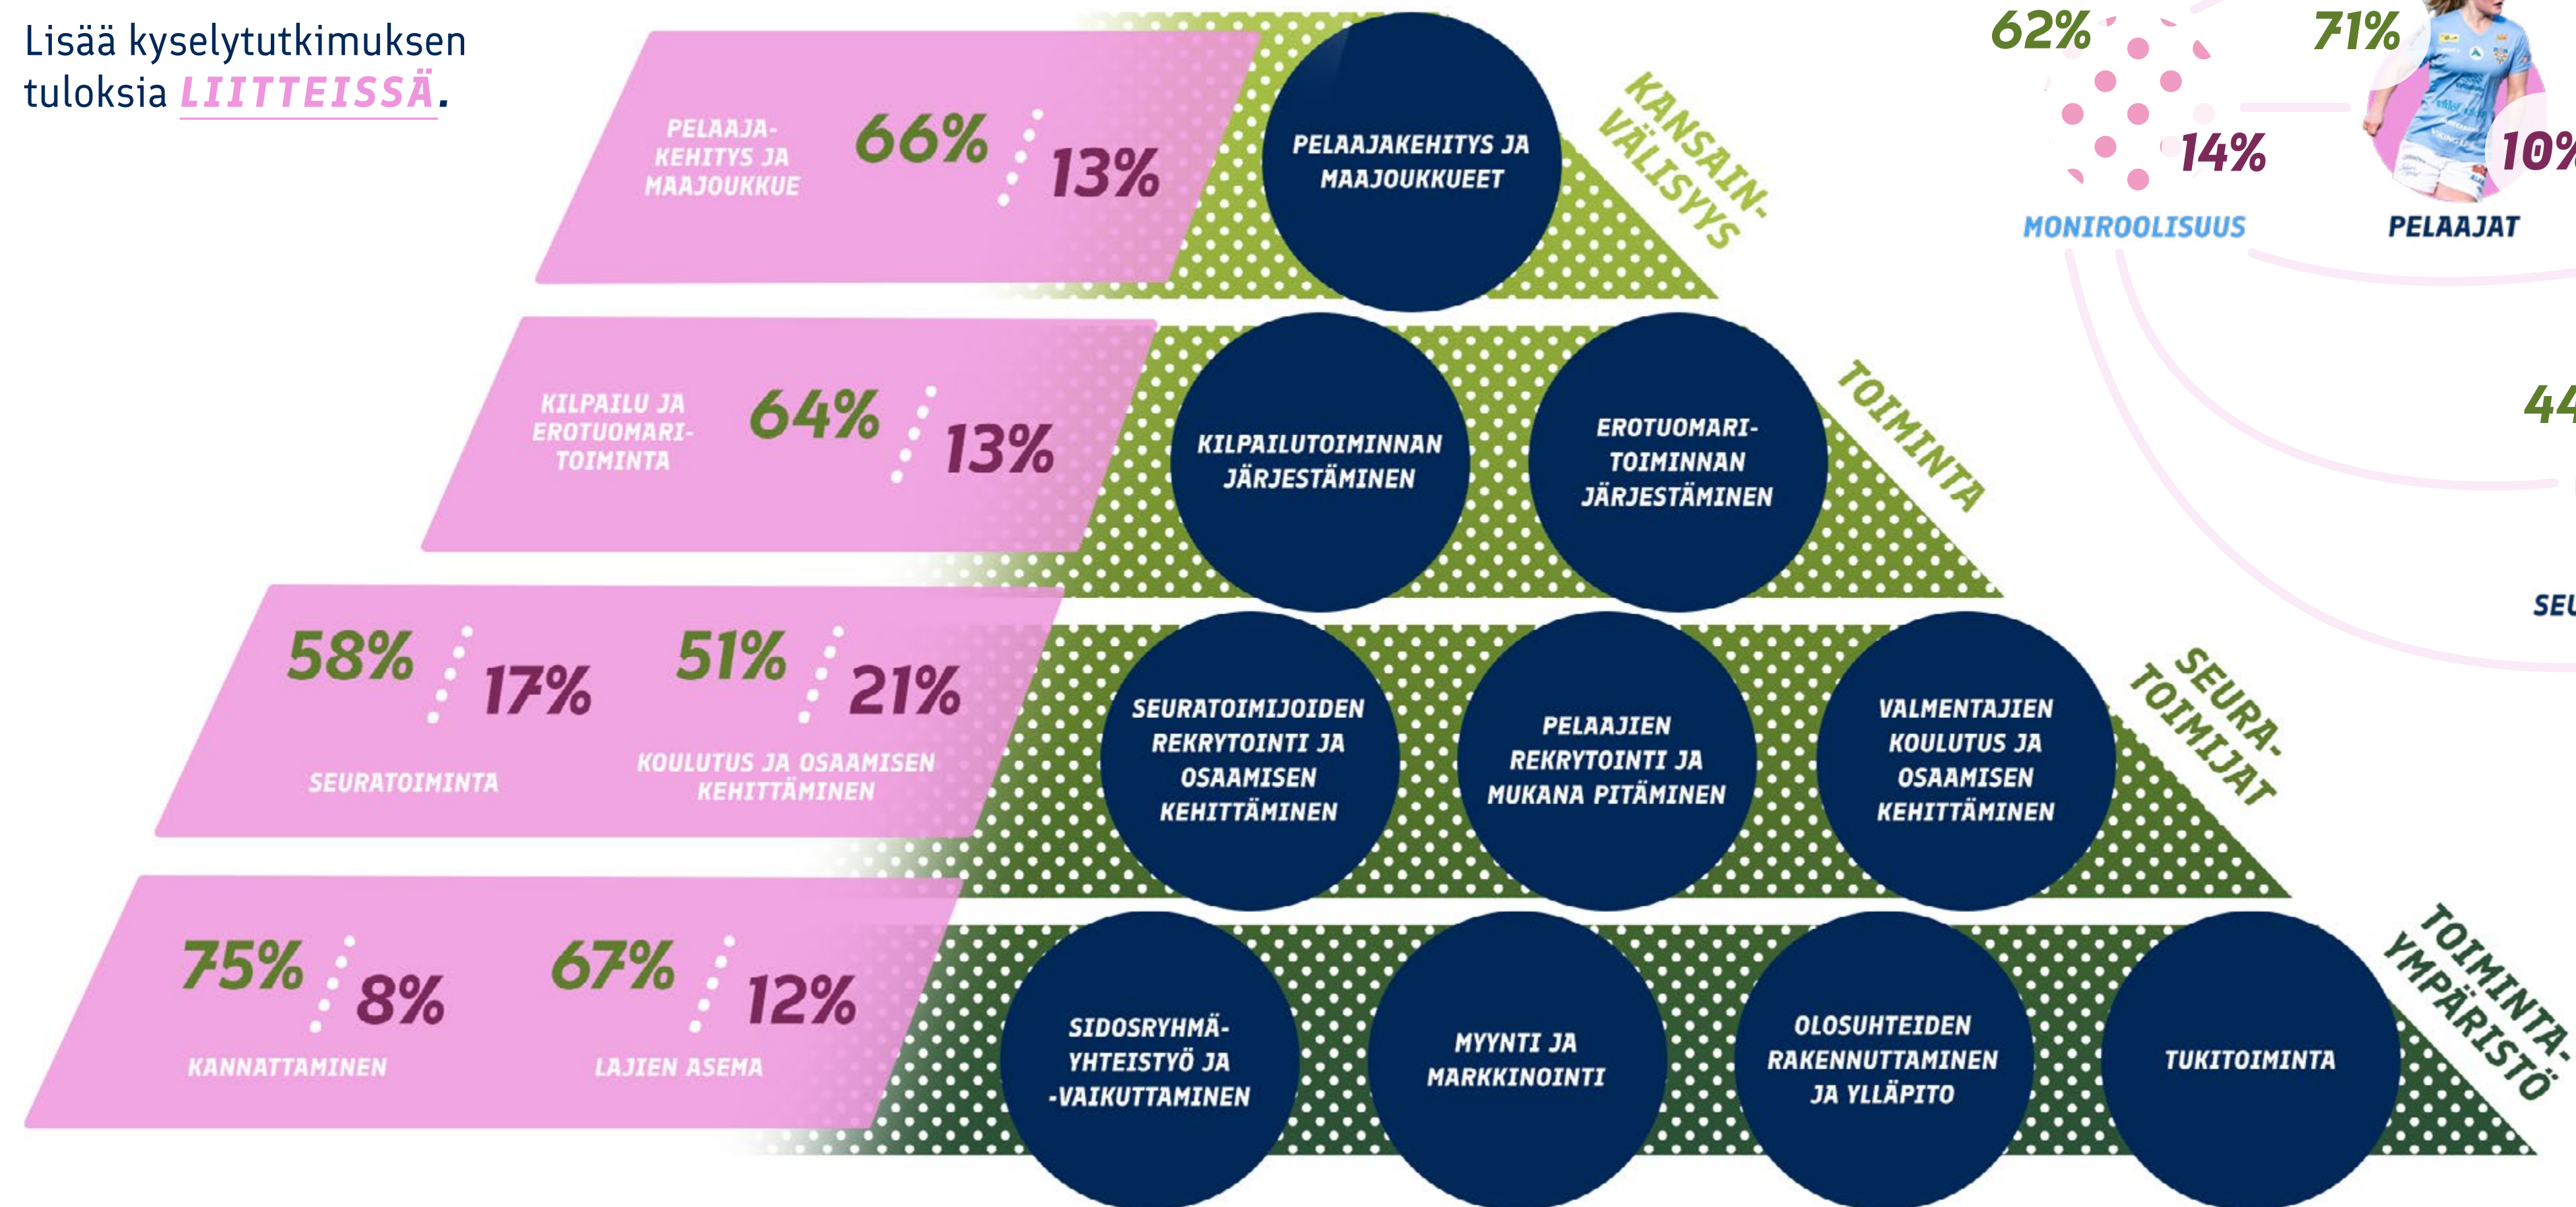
Lisää kyselytutkimuksen tuloksia LIITTEISSÄ.

PELAAJA-KEHITYS JA MAAJOUKKUE 66% 13%

PELAAJAKEHITYS JA MAAJOUKKUEET

KANSAIN-VÄLISYYS

62% 14% MONIROOLISUUS

71% 10% PELAAJAT

KILPAILU JA EROTUOMARI-TOIMINTA 64% 13%

KILPAILUTOIMINNAN JÄRJESTÄMINEN

EROTUOMARI-TOIMINNAN JÄRJESTÄMINEN

TOIMINTA

44

SEU

58% 17% SEURATOIMINTA

51% 21% KOULUTUS JA OSAAMISEN KEHITTÄMINEN

SEURATOIMIJOIDEN REKRYTOINTI JA OSAAMISEN KEHITTÄMINEN

PELAAJIEN REKRYTOINTI JA MUKANA PITÄMINEN

VALMENTAJIEN KOULUTUS JA OSAAMISEN KEHITTÄMINEN

SEURA-TOIMIJAT

75% 8% KANNATTAMINEN

67% 12% LAJIEN ASEMA

SIDOSRYHMÄ-YHTEISTYÖ JA -VAIKUTTAMINEN

MYYNTI JA MARKKINOINTI

OLOSUHTEIDEN RAKENNUTTAMINEN JA YLLÄPITO

TUKITOIMINTA

TOIMINTA-YMPÄRISTÖ